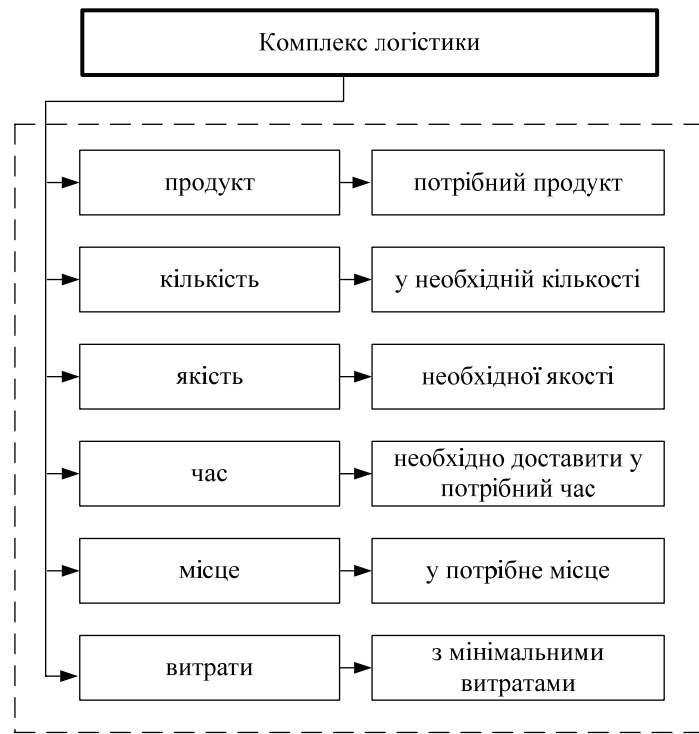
Комплекс логістики

продукт

потрібний продукт

кількість

у необхідній кількості

якість

необхідної якості

час

необхідно доставити у потрібний час

місце

у потрібне місце

витрати

з мінімальними витратами